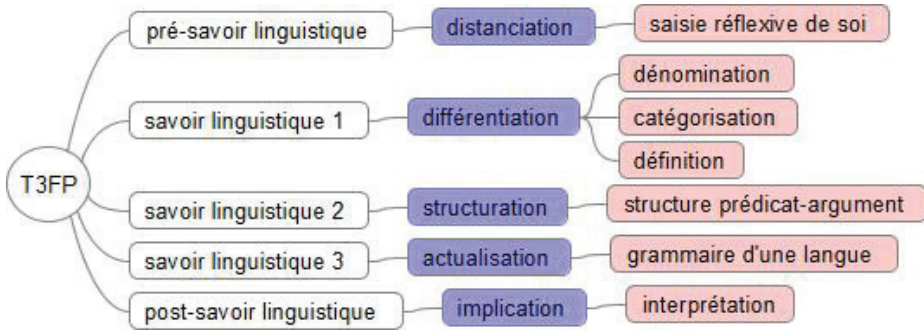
T3FP

pré-savoir linguistique
distanciation
saisie réflexive de soi

savoir linguistique 1
différentiation
dénomination
catégorisation
définition

savoir linguistique 2
structuration
structure prédicat-argument

savoir linguistique 3
actualisation
grammaire d'une langue

post-savoir linguistique
implication
interprétation